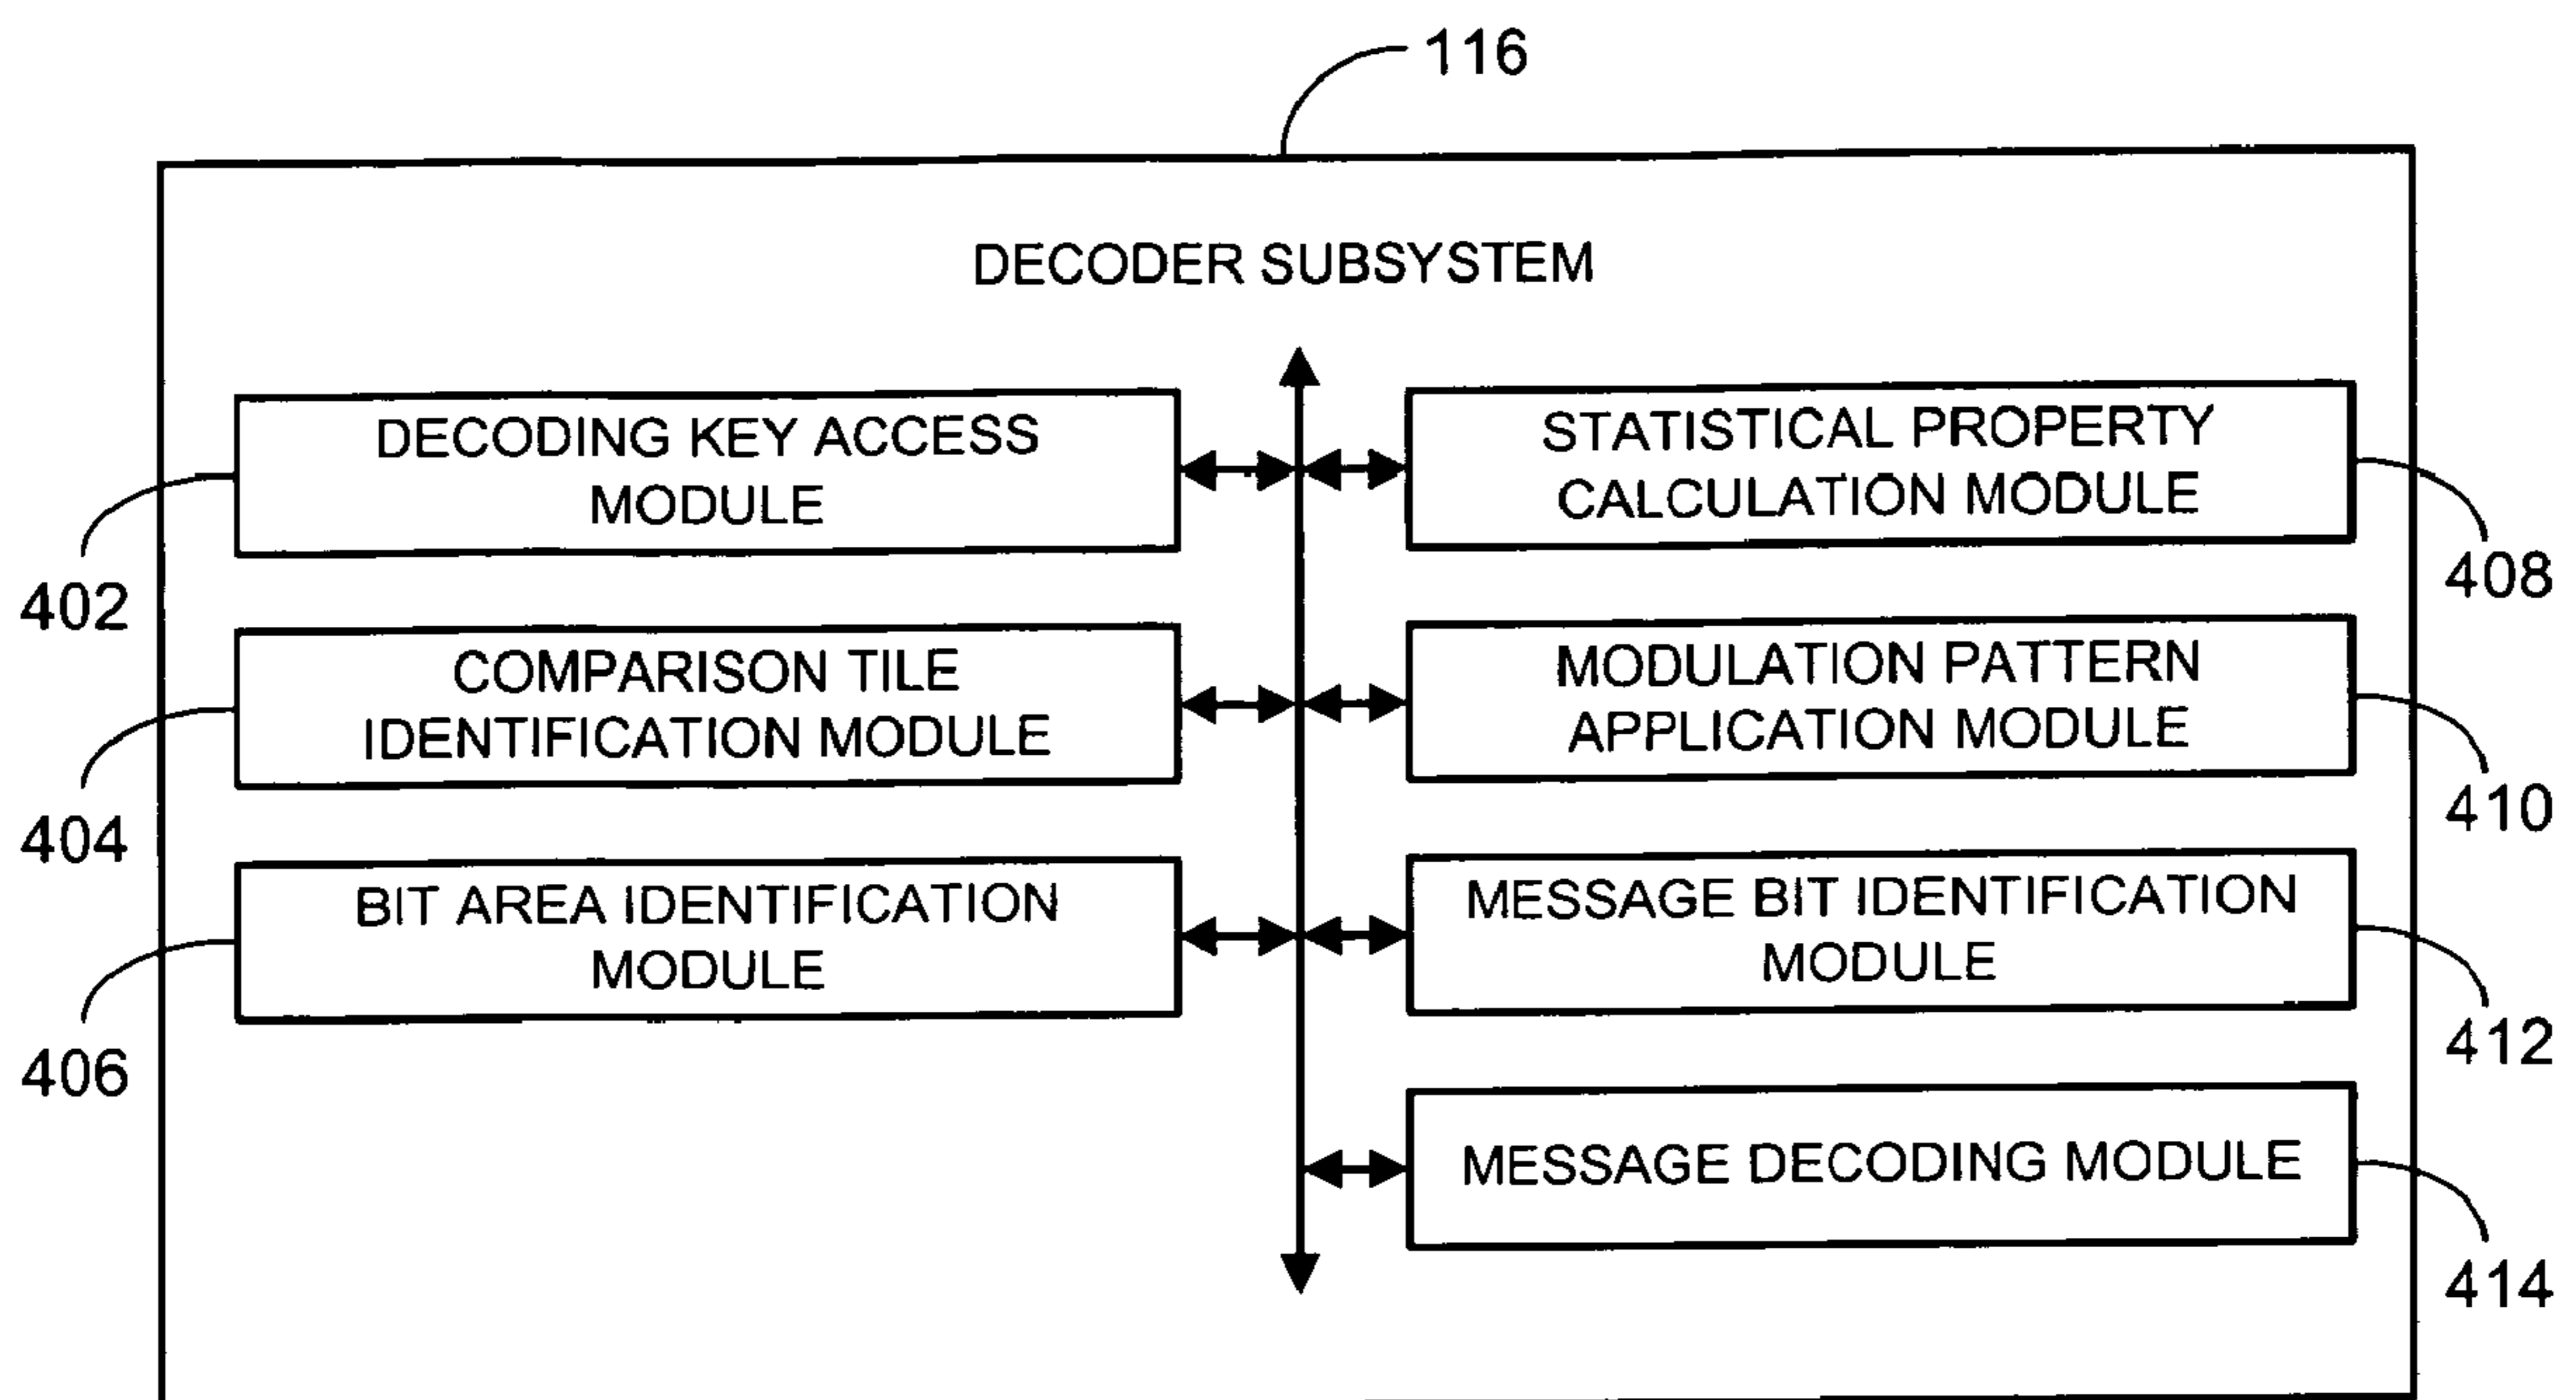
116

DECODER SUBSYSTEM

DECODING KEY ACCESS MODULE

402

COMPARISON TILE IDENTIFICATION MODULE

404

BIT AREA IDENTIFICATION MODULE

406

STATISTICAL PROPERTY CALCULATION MODULE

408

MODULATION PATTERN APPLICATION MODULE

410

MESSAGE BIT IDENTIFICATION MODULE

412

MESSAGE DECODING MODULE

414